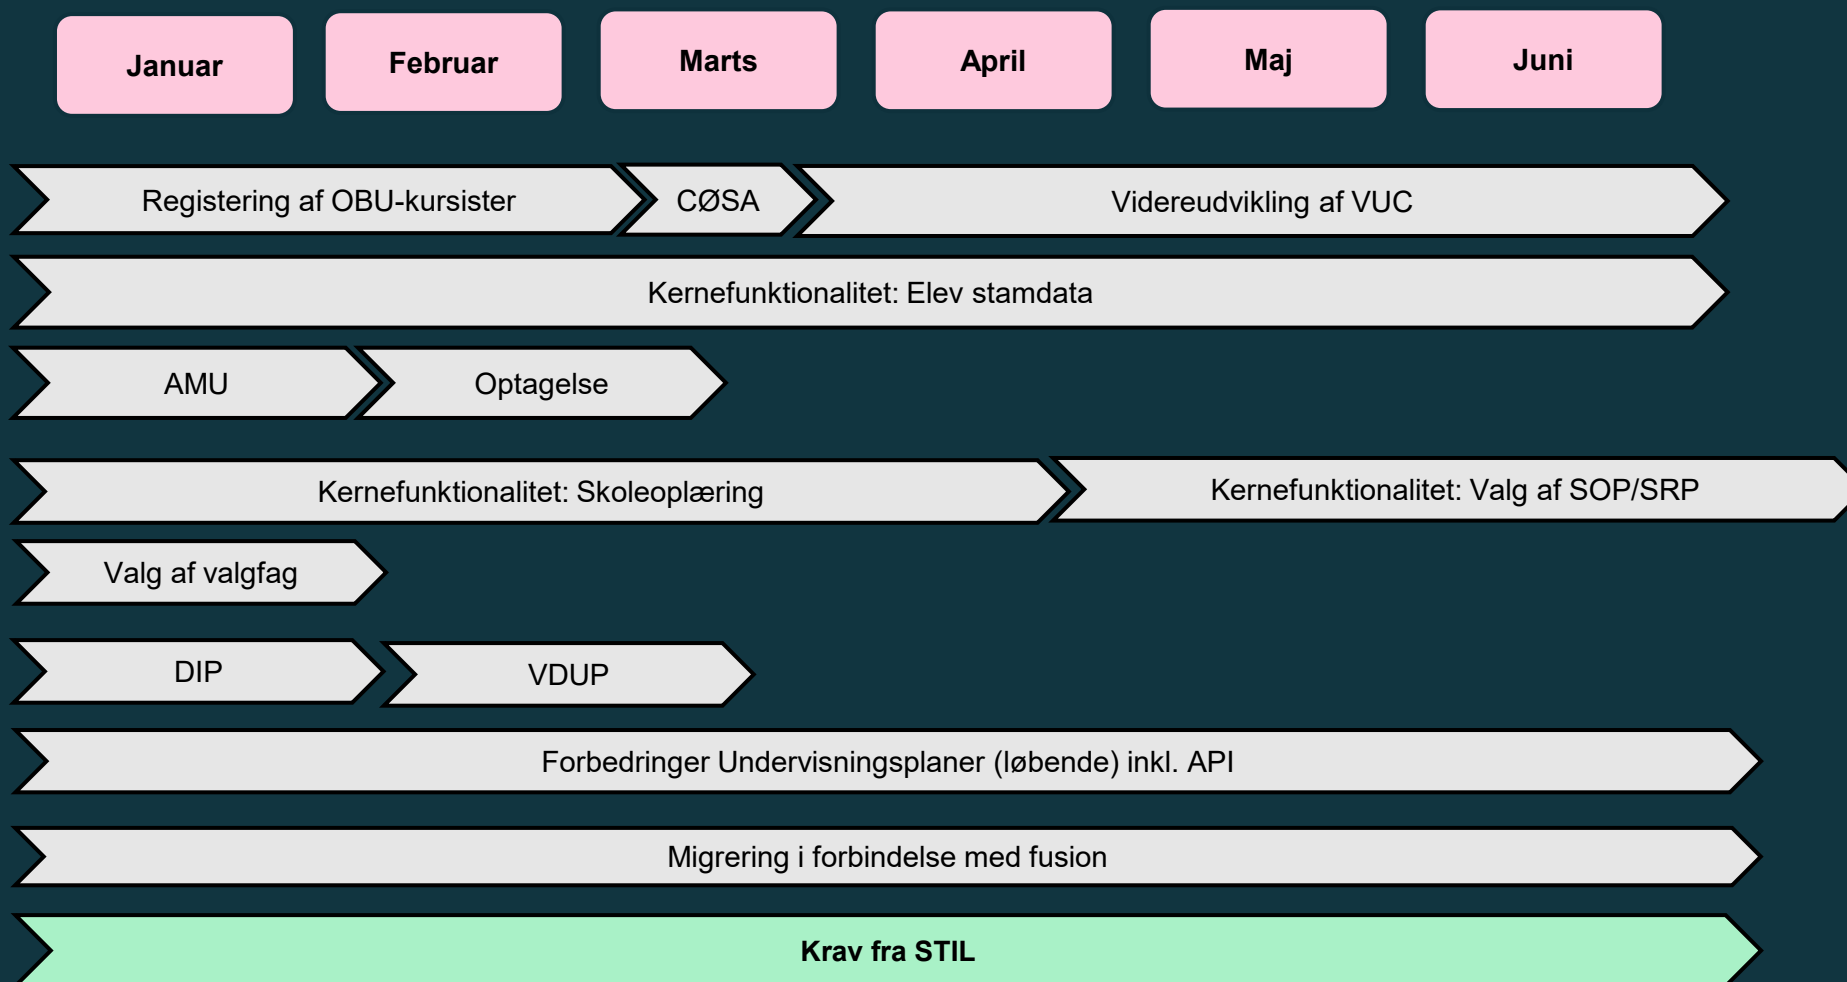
Januar

Februar

Marts

April

Maj

Juni

Registering af OBU-kursister

CØSA

Videreudvikling af VUC

Kernefunktionalitet: Elev stamdata

AMU

Optagelse

Kernefunktionalitet: Skoleoplæring

Kernefunktionalitet: Valg af SOP/SRP

Valg af valgfag

DIP

VDUP

Forbedringer Undervisningsplaner (løbende) inkl. API

Migrering i forbindelse med fusion

Krav fra STIL